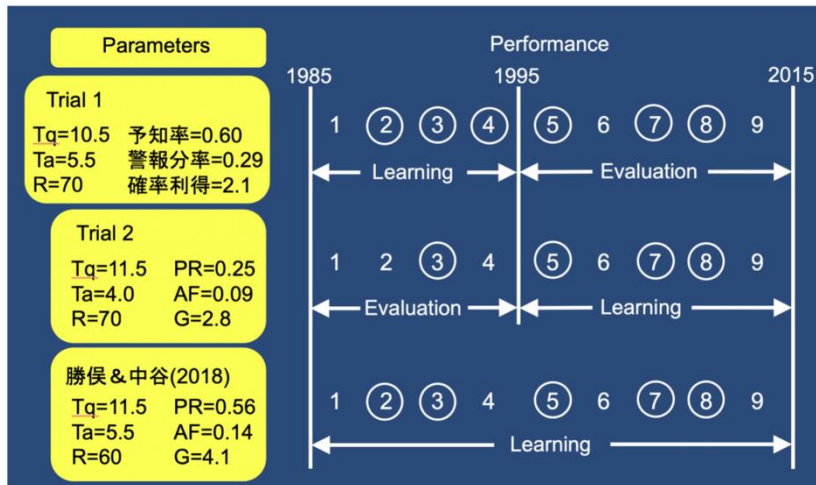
Parameters

Trial 1
Tq=10.5 予知率=0.60
Ta=5.5 警報分率=0.29
R=70 確率利得=2.1

Trial 2
Tq=11.5 PR=0.25
Ta=4.0 AF=0.09
R=70 G=2.8

勝俣＆中谷(2018)
Tq=11.5 PR=0.56
Ta=5.5 AF=0.14
R=60 G=4.1

Performance

1985 1995 2015

1 2 3 4 5 6 7 8 9
Learning Evaluation

1 2 3 4 5 6 7 8 9
Evaluation Learning

1 2 3 4 5 6 7 8 9
Learning